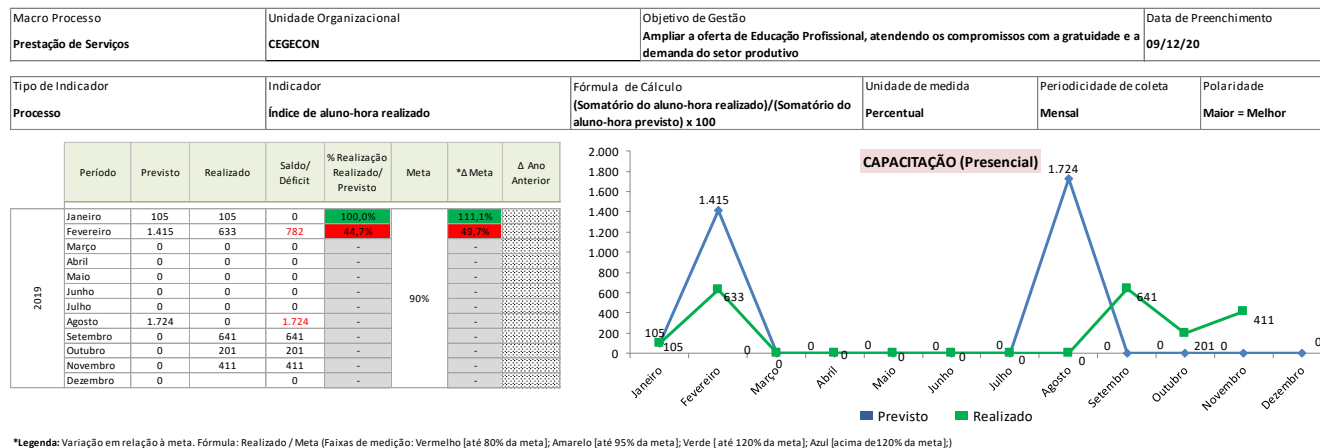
| Macro Processo | Unidade Organizacional | Objetivo de Gestão | Data de Preenchimento |
|---|---|---|---|
| Prestação de Serviços | CEGECON | Ampliar a oferta de Educação Profissional, atendendo os compromissos com a gratuidade e a demanda do setor produtivo | 09/12/20 |

| Tipo de Indicador | Indicador | Fórmula de Cálculo | Unidade de medida | Periodicidade de coleta | Polaridade |
|---|---|---|---|---|---|
| Processo | Índice de aluno-hora realizado | (Somatório do aluno-hora realizado)/(Somatório do aluno-hora previsto) x 100 | Percentual | Mensal | Maior = Melhor |

| | Período | Previsto | Realizado | Saldo/ Déficit | % Realização Realizado/ Previsto | Meta | *Δ Meta | Δ Ano Anterior |
|---|---|---|---|---|---|---|---|---|
| 2019 | Janeiro | 105 | 105 | 0 | 100,0% | 90% | 111,1% | |
| | Fevereiro | 1.415 | 633 | 782 | 44,7% | | 49,7% | |
| | Março | 0 | 0 | 0 | - | | - | |
| | Abril | 0 | 0 | 0 | - | | - | |
| | Maio | 0 | 0 | 0 | - | | - | |
| | Junho | 0 | 0 | 0 | - | | - | |
| | Julho | 0 | 0 | 0 | - | | - | |
| | Agosto | 1.724 | 0 | 1.724 | - | | - | |
| | Setembro | 0 | 641 | 641 | - | | - | |
| | Outubro | 0 | 201 | 201 | - | | - | |
| | Novembro | 0 | 411 | 411 | - | | - | |
| | Dezembro | 0 | | 0 | - | | - | |

CAPACITAÇÃO (Presencial)

2.000
1.800
1.600
1.400
1.200
1.000
800
600
400
200
0

105 105 1.415 633 0 0 0 0 0 0 0 0 0 0 1.724 0 641 0 201 0 411 0

Janeiro Fevereiro Março Abril Maio Junho Julho Agosto Setembro Outubro Novembro Dezembro

Previsto Realizado

*Legenda: Variação em relação à meta. Fórmula: Realizado / Meta (Faixas de medição: Vermelho [até 80% da meta]; Amarelo [até 95% da meta]; Verde [ até 120% da meta]; Azul [acima de120% da meta];)